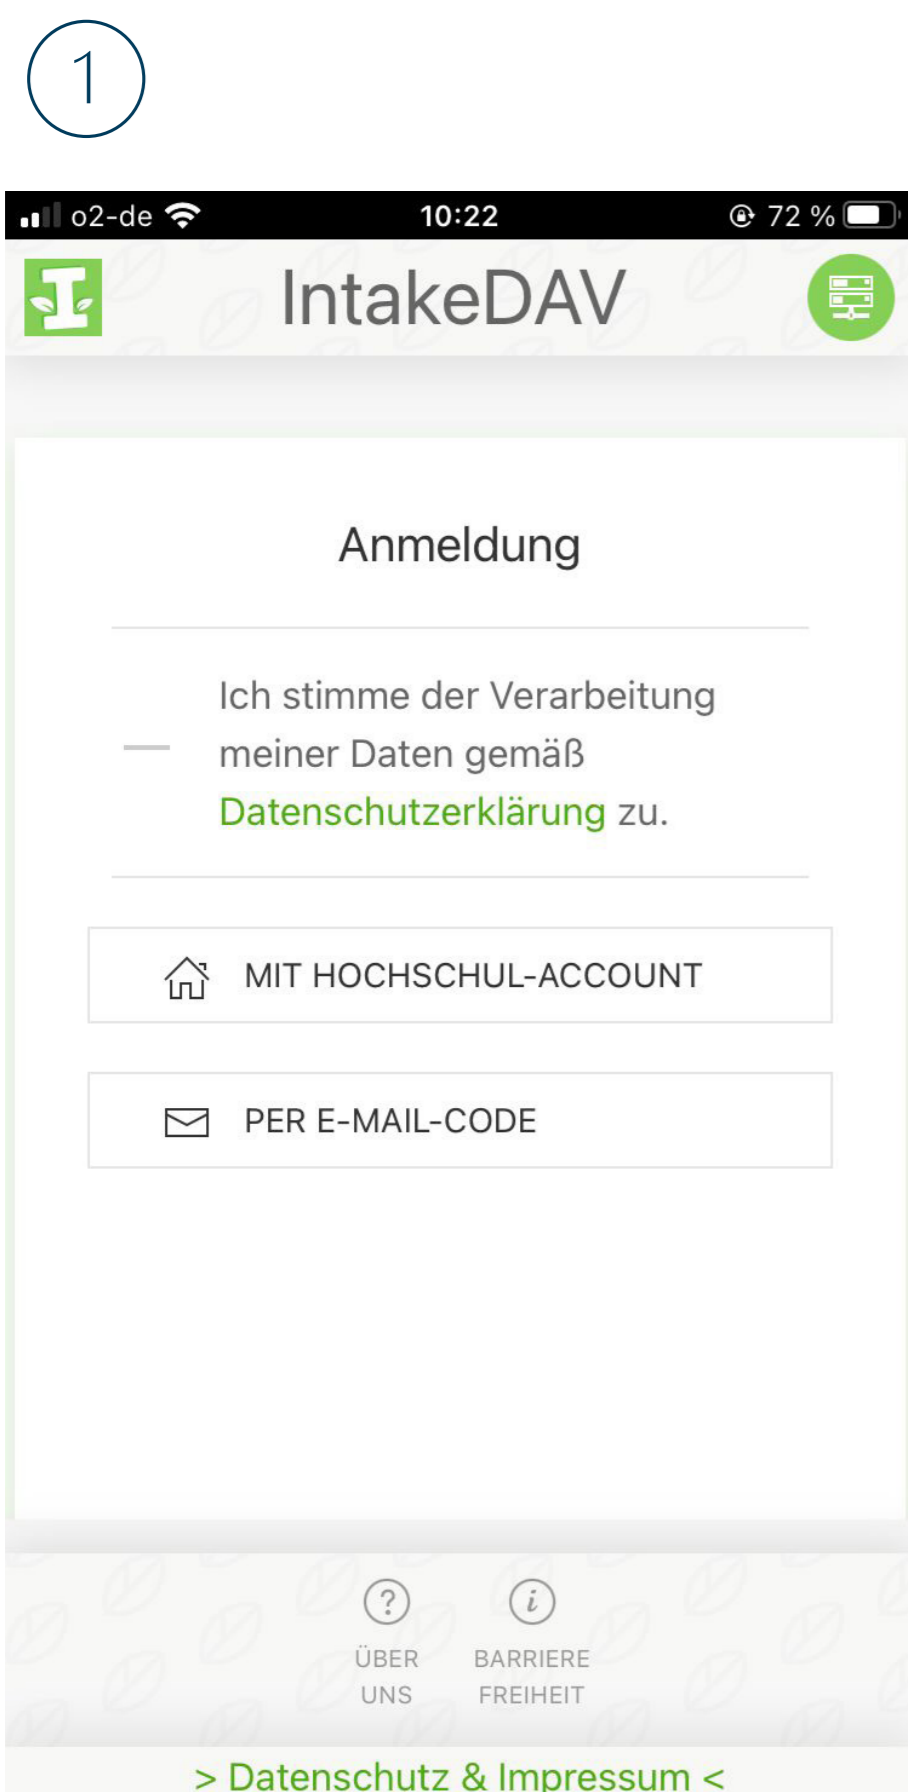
1

o2-de 10:22 72 %

IntakeDAV

Anmeldung

Ich stimme der Verarbeitung meiner Daten gemäß Datenschutzerklärung zu.

MIT HOCHSCHUL-ACCOUNT

PER E-MAIL-CODE

ÜBER UNS

BARRIERE FREIHEIT

> Datenschutz & Impressum <